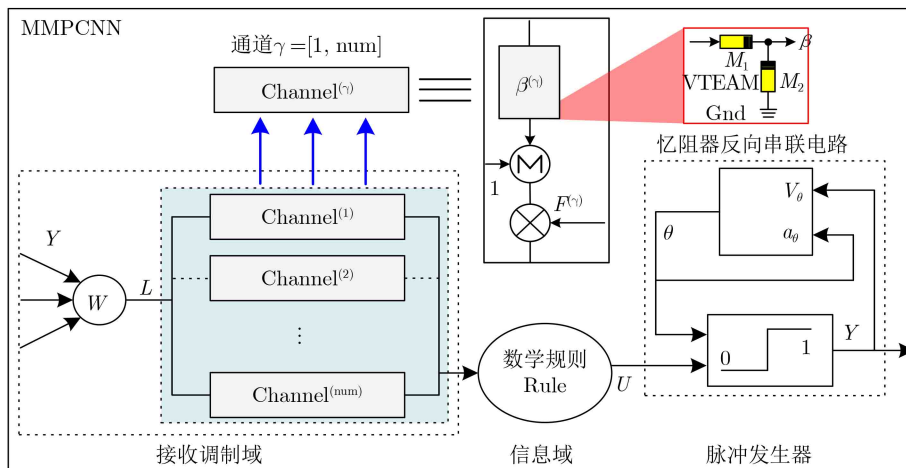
MMPCNN

通道$\gamma=[1, \text{num}]$

Channel$^{(\gamma)}$

$\beta^{(\gamma)}$

$M_1$

$\beta$

VTEAM

$M_2$

Gnd

忆阻器反向串联电路

1

$F^{(\gamma)}$

$Y$

$W$

$L$

Channel$^{(1)}$

Channel$^{(2)}$

Channel$^{(\text{num})}$

$\theta$

$V_\theta$

$a_\theta$

数学规则
Rule

$U$

0

1

$Y$

接收调制域

信息域

脉冲发生器